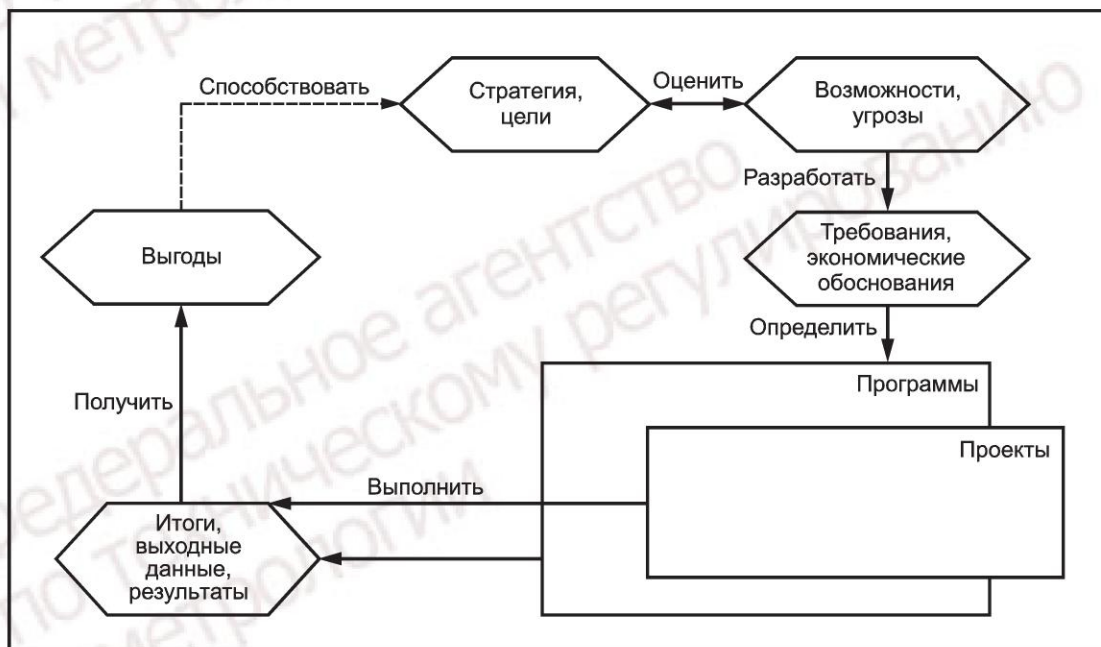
Способствовать

Стратегия, цели

Оценить

Возможности, угрозы

Разработать

Требования, экономические обоснования

Определить

Выгоды

Получить

Программы

Проекты

Выполнить

Итоги, выходные данные, результаты

Федеральное агентство по техническому регулированию и метрологии